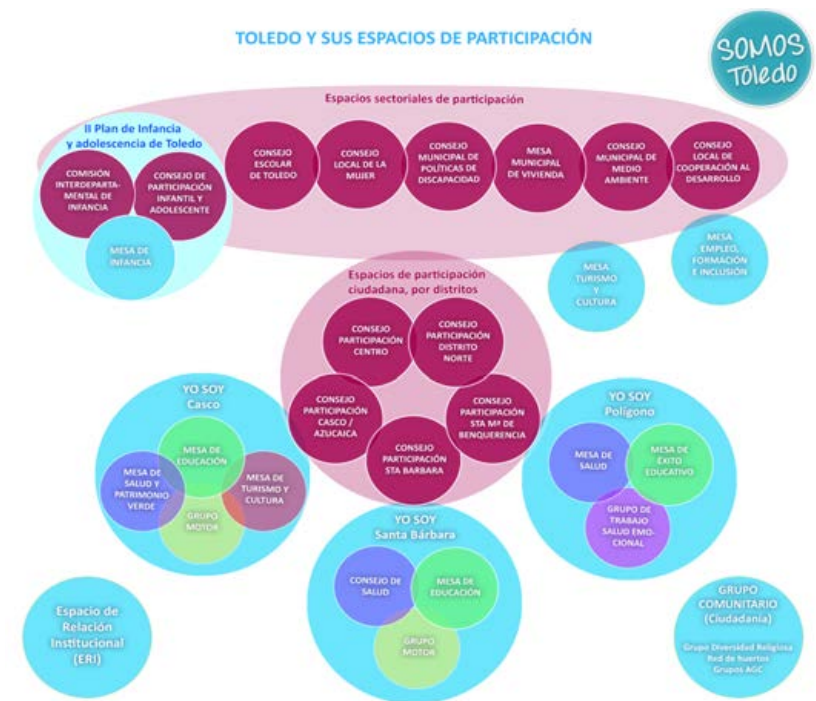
TOLEDO Y SUS ESPACIOS DE PARTICIPACIÓN

SOMOS Toledo

Espacios sectoriales de participación

II Plan de Infancia y adolescencia de Toledo

COMISIÓN INTERDEPARTAMENTAL DE INFANCIA

CONSEJO DE PARTICIPACIÓN INFANTIL Y ADOLESCENTE

MESA DE INFANCIA

CONSEJO ESCOLAR DE TOLEDO

CONSEJO LOCAL DE LA MUJER

CONSEJO MUNICIPAL DE POLÍTICAS DE DISCAPACIDAD

MESA MUNICIPAL DE VIVIENDA

CONSEJO MUNICIPAL DE MEDIO AMBIENTE

CONSEJO LOCAL DE COOPERACIÓN AL DESARROLLO

MESA TURISMO Y CULTURA

MESA EMPLEO, FORMACIÓN E INCLUSIÓN

Espacios de participación ciudadana, por distritos

CONSEJO PARTICIPACIÓN CENTRO

CONSEJO PARTICIPACIÓN DISTRITO NORTE

CONSEJO PARTICIPACIÓN CASCO / AZUCAICA

CONSEJO PARTICIPACIÓN STA Mª DE BENQUERENCIA

CONSEJO PARTICIPACIÓN STA BARBARA

YO SOY Casco

MESA DE EDUCACIÓN

MESA DE SALUD Y PATRIMONIO VERDE

MESA DE TURISMO Y CULTURA

GRUPO MOTOR

YO SOY Polígono

MESA DE SALUD

MESA DE ÉXITO EDUCATIVO

GRUPO DE TRABAJO SALUD EMOCIONAL

YO SOY Santa Bárbara

CONSEJO DE SALUD

MESA DE EDUCACIÓN

GRUPO MOTOR

Espacio de Relación Institucional (ERI)

GRUPO COMUNITARIO (Ciudadanía)

Grupo Diversidad Religiosa
Red de huertos
Grupos AGC